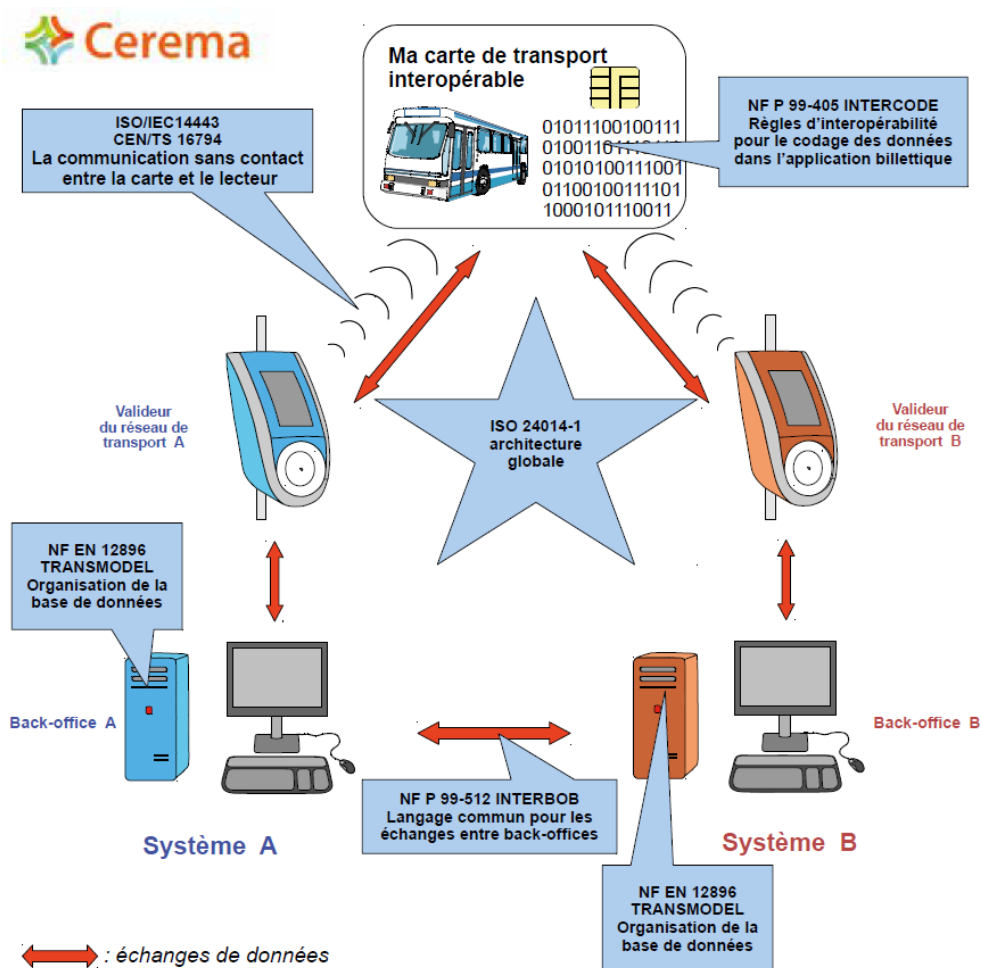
Cerema

Ma carte de transport interopérable

01011100100111
0100110111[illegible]
01010100111001
01100100111101
1000101110011

NF P 99-405 INTERCODE
Règles d'interopérabilité pour le codage des données dans l'application billettique

ISO/IEC14443
CEN/TS 16794
La communication sans contact entre la carte et le lecteur

Valideur du réseau de transport A

ISO 24014-1 architecture globale

Valideur du réseau de transport B

NF EN 12896
TRANSMODEL
Organisation de la base de données

Back-office A

Back-office B

NF P 99-512 INTERBOB
Langage commun pour les échanges entre back-offices

Système A

Système B

NF EN 12896
TRANSMODEL
Organisation de la base de données

: échanges de données